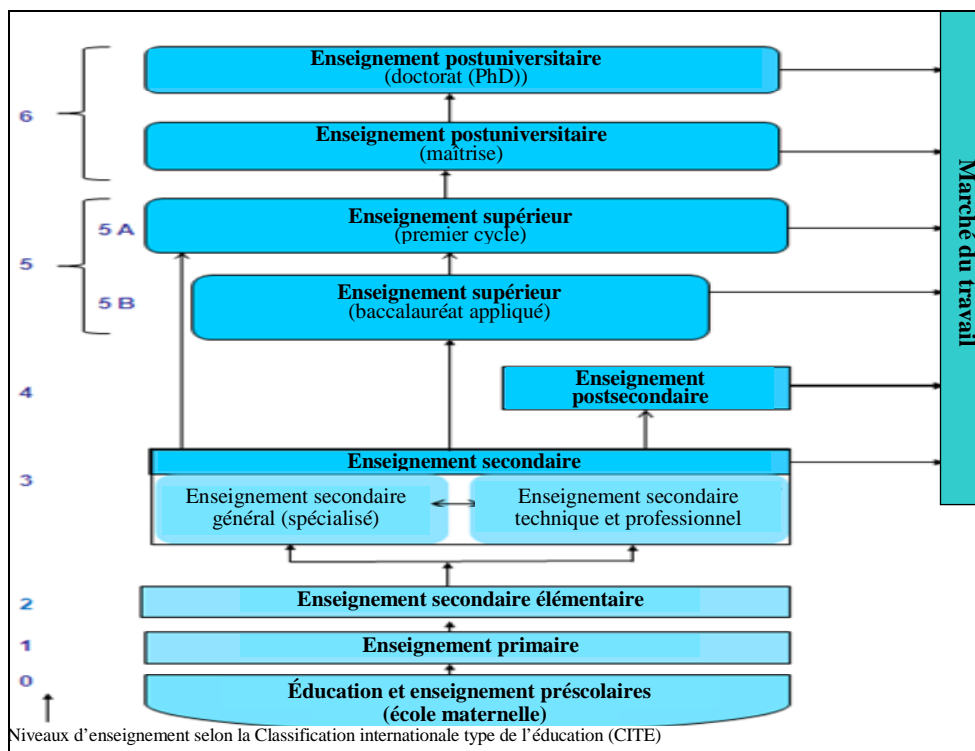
6

Enseignement postuniversitaire
(doctorat (PhD))

Enseignement postuniversitaire
(maîtrise)

5 A

5

5 B

Enseignement supérieur
(premier cycle)

Enseignement supérieur
(baccalauréat appliqué)

Marché du travail

4

Enseignement postsecondaire

3

Enseignement secondaire

Enseignement secondaire général (spécialisé)

Enseignement secondaire technique et professionnel

2

Enseignement secondaire élémentaire

1

Enseignement primaire

0

Éducation et enseignement préscolaires
(école maternelle)

Niveaux d'enseignement selon la Classification internationale type de l'éducation (CITE)